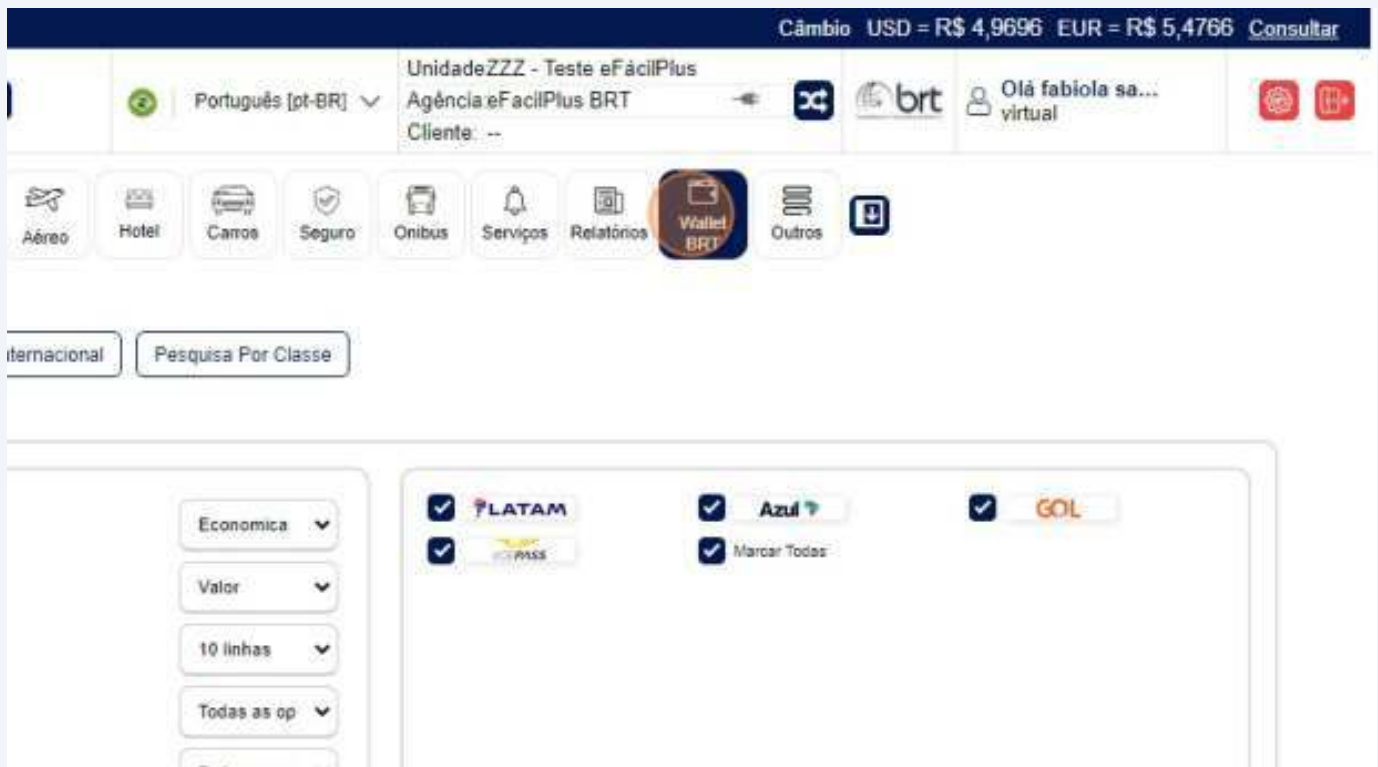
Câmbio USD = R$ 4,9696 EUR = R$ 5,4766 Consultar

Português [pt-BR]

UnidadeZZZ - Teste eFácilPlus
Agência:eFacilPlus BRT
Cliente: --

brt

Olá fabiola sa...
virtual

Aéreo
Hotel
Carros
Seguro
Onibus
Serviços
Relatórios
Wallet BRT
Outros

ternacional
Pesquisa Por Classe

Economica
Valor
10 linhas
Todas as op

LATAM
Azul
GOL
PASS
Marcar Todas